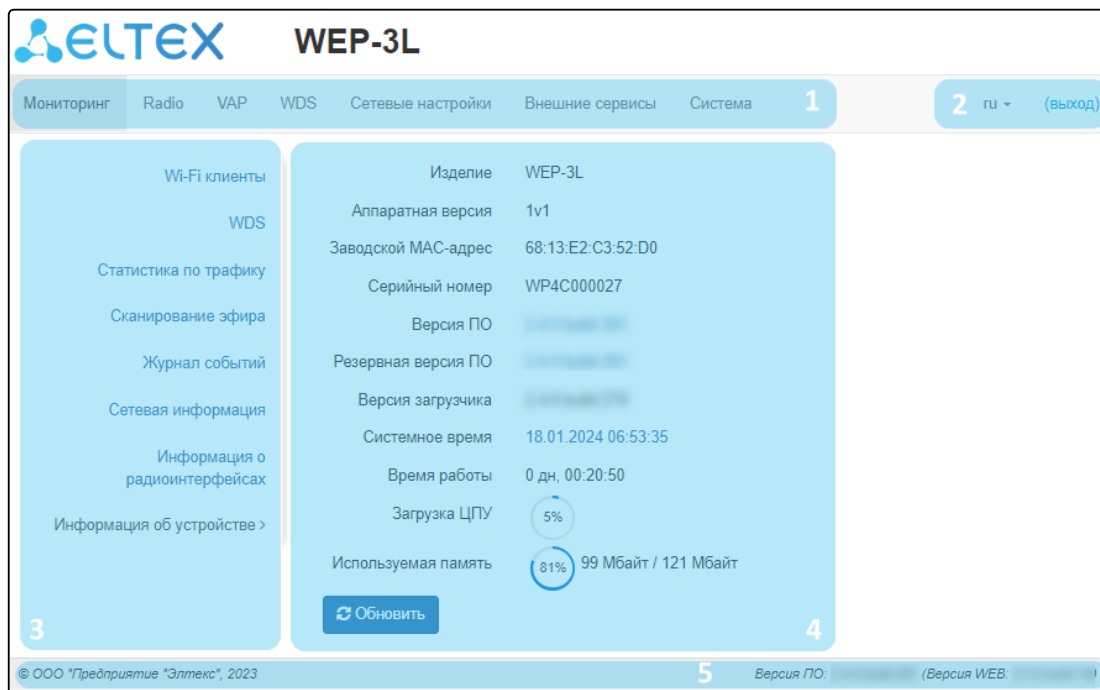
ELTEX WEP-3L

Мониторинг Radio VAP WDS Сетевые настройки Внешние сервисы Система 1

2 ru (выход)

Wi-Fi клиенты
WDS
Статистика по трафику
Сканирование эфира
Журнал событий
Сетевая информация
Информация о радиоинтерфейсах
Информация об устройстве >
3

| Изделие | WEP-3L |
|---|---|
| Аппаратная версия | 1v1 |
| Заводской MAC-адрес | 68:13:E2:C3:52:D0 |
| Серийный номер | WP4C000027 |
| Версия ПО | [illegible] |
| Резервная версия ПО | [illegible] |
| Версия загрузчика | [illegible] |
| Системное время | 18.01.2024 06:53:35 |
| Время работы | 0 дн, 00:20:50 |
| Загрузка ЦПУ | 5% |
| Используемая память | 81% 99 Мбайт / 121 Мбайт |

Обновить
4

© ООО "Предприятие "Элтекс", 2023 5 Версия ПО: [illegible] (Версия WEB: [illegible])